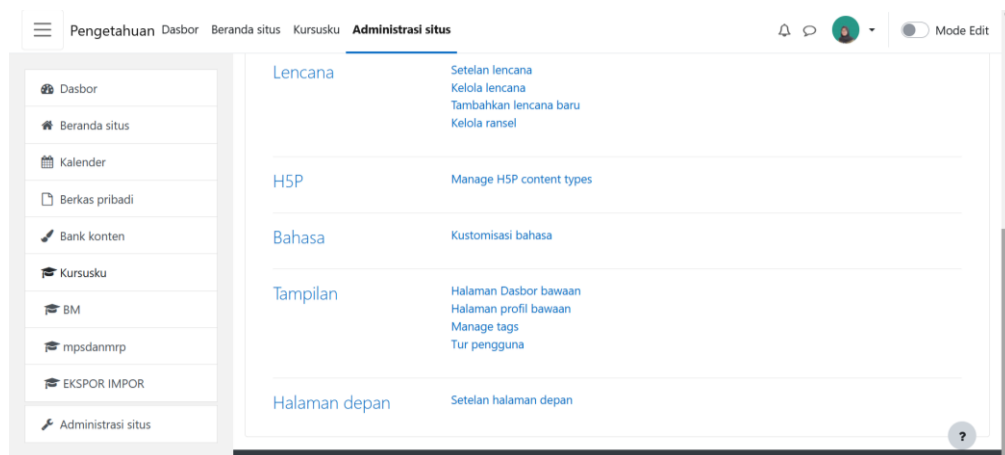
Pengetahuan Dasbor Beranda situs Kursusku Administrasi situs

Mode Edit

Dasbor
Beranda situs
Kalender
Berkas pribadi
Bank konten
Kursusku
BM
mpsdanmrp
EKSPOR IMPOR
Administrasi situs

Lencana
Setelan lencana
Kelola lencana
Tambahkan lencana baru
Kelola ransel

H5P
Manage H5P content types

Bahasa
Kustomisasi bahasa

Tampilan
Halaman Dasbor bawaan
Halaman profil bawaan
Manage tags
Tur pengguna

Halaman depan
Setelan halaman depan

?